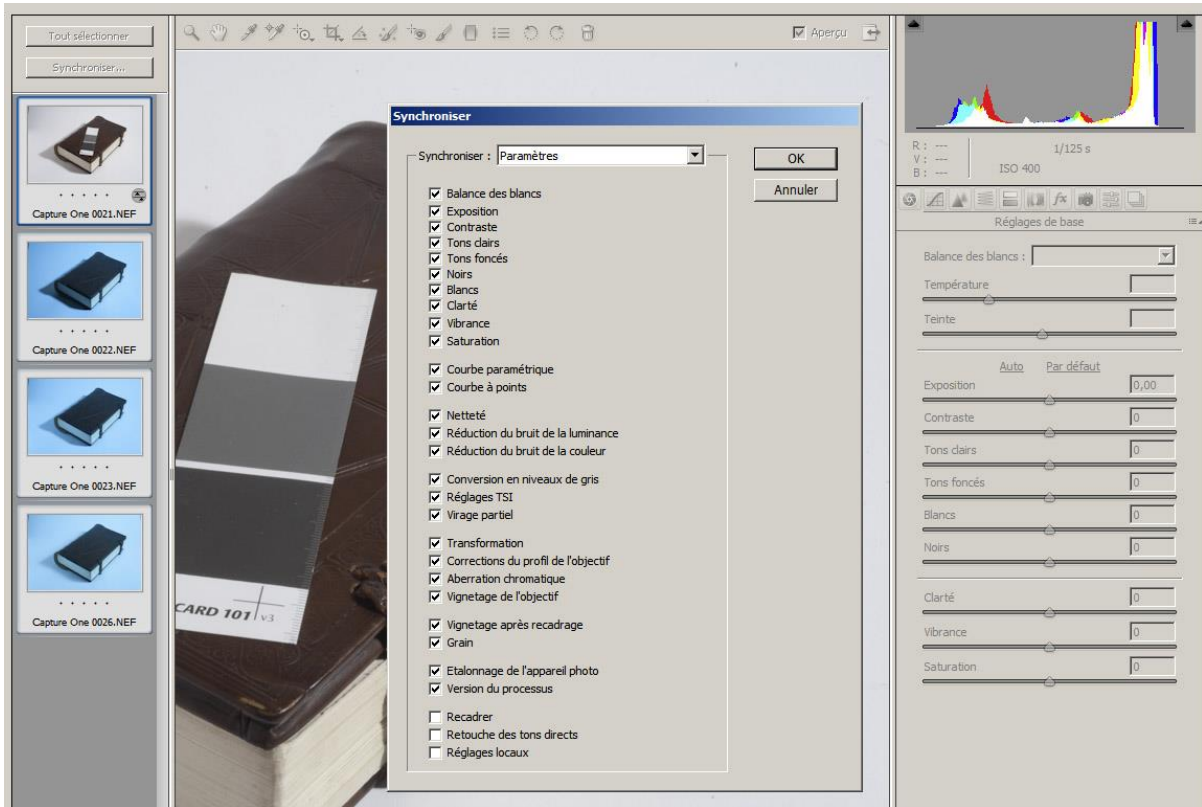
Tout sélectionner
Synchroniser...

Capture One 0021.NEF
Capture One 0022.NEF
Capture One 0023.NEF
Capture One 0026.NEF

Aperçu

CARD 101 v3

Synchroniser

Synchroniser : Paramètres

OK
Annuler

Balance des blancs
Exposition
Contraste
Tons clairs
Tons foncés
Noirs
Blancs
Clarté
Vibrance
Saturation

Courbe paramétrique
Courbe à points

Netteté
Réduction du bruit de la luminance
Réduction du bruit de la couleur

Conversion en niveaux de gris
Réglages TSI
Virage partiel

Transformation
Corrections du profil de l'objectif
Aberration chromatique
Vignetage de l'objectif

Vignetage après recadrage
Grain

Etalonnage de l'appareil photo
Version du processus

Recadrer
Retouche des tons directs
Réglages locaux

R : ---
V : ---
B : ---
1/125 s
ISO 400

Réglages de base

Balance des blancs :
Température
Teinte

Auto
Par défaut
Exposition 0,00
Contraste 0
Tons clairs 0
Tons foncés 0
Blancs 0
Noirs 0

Clarté 0
Vibrance 0
Saturation 0